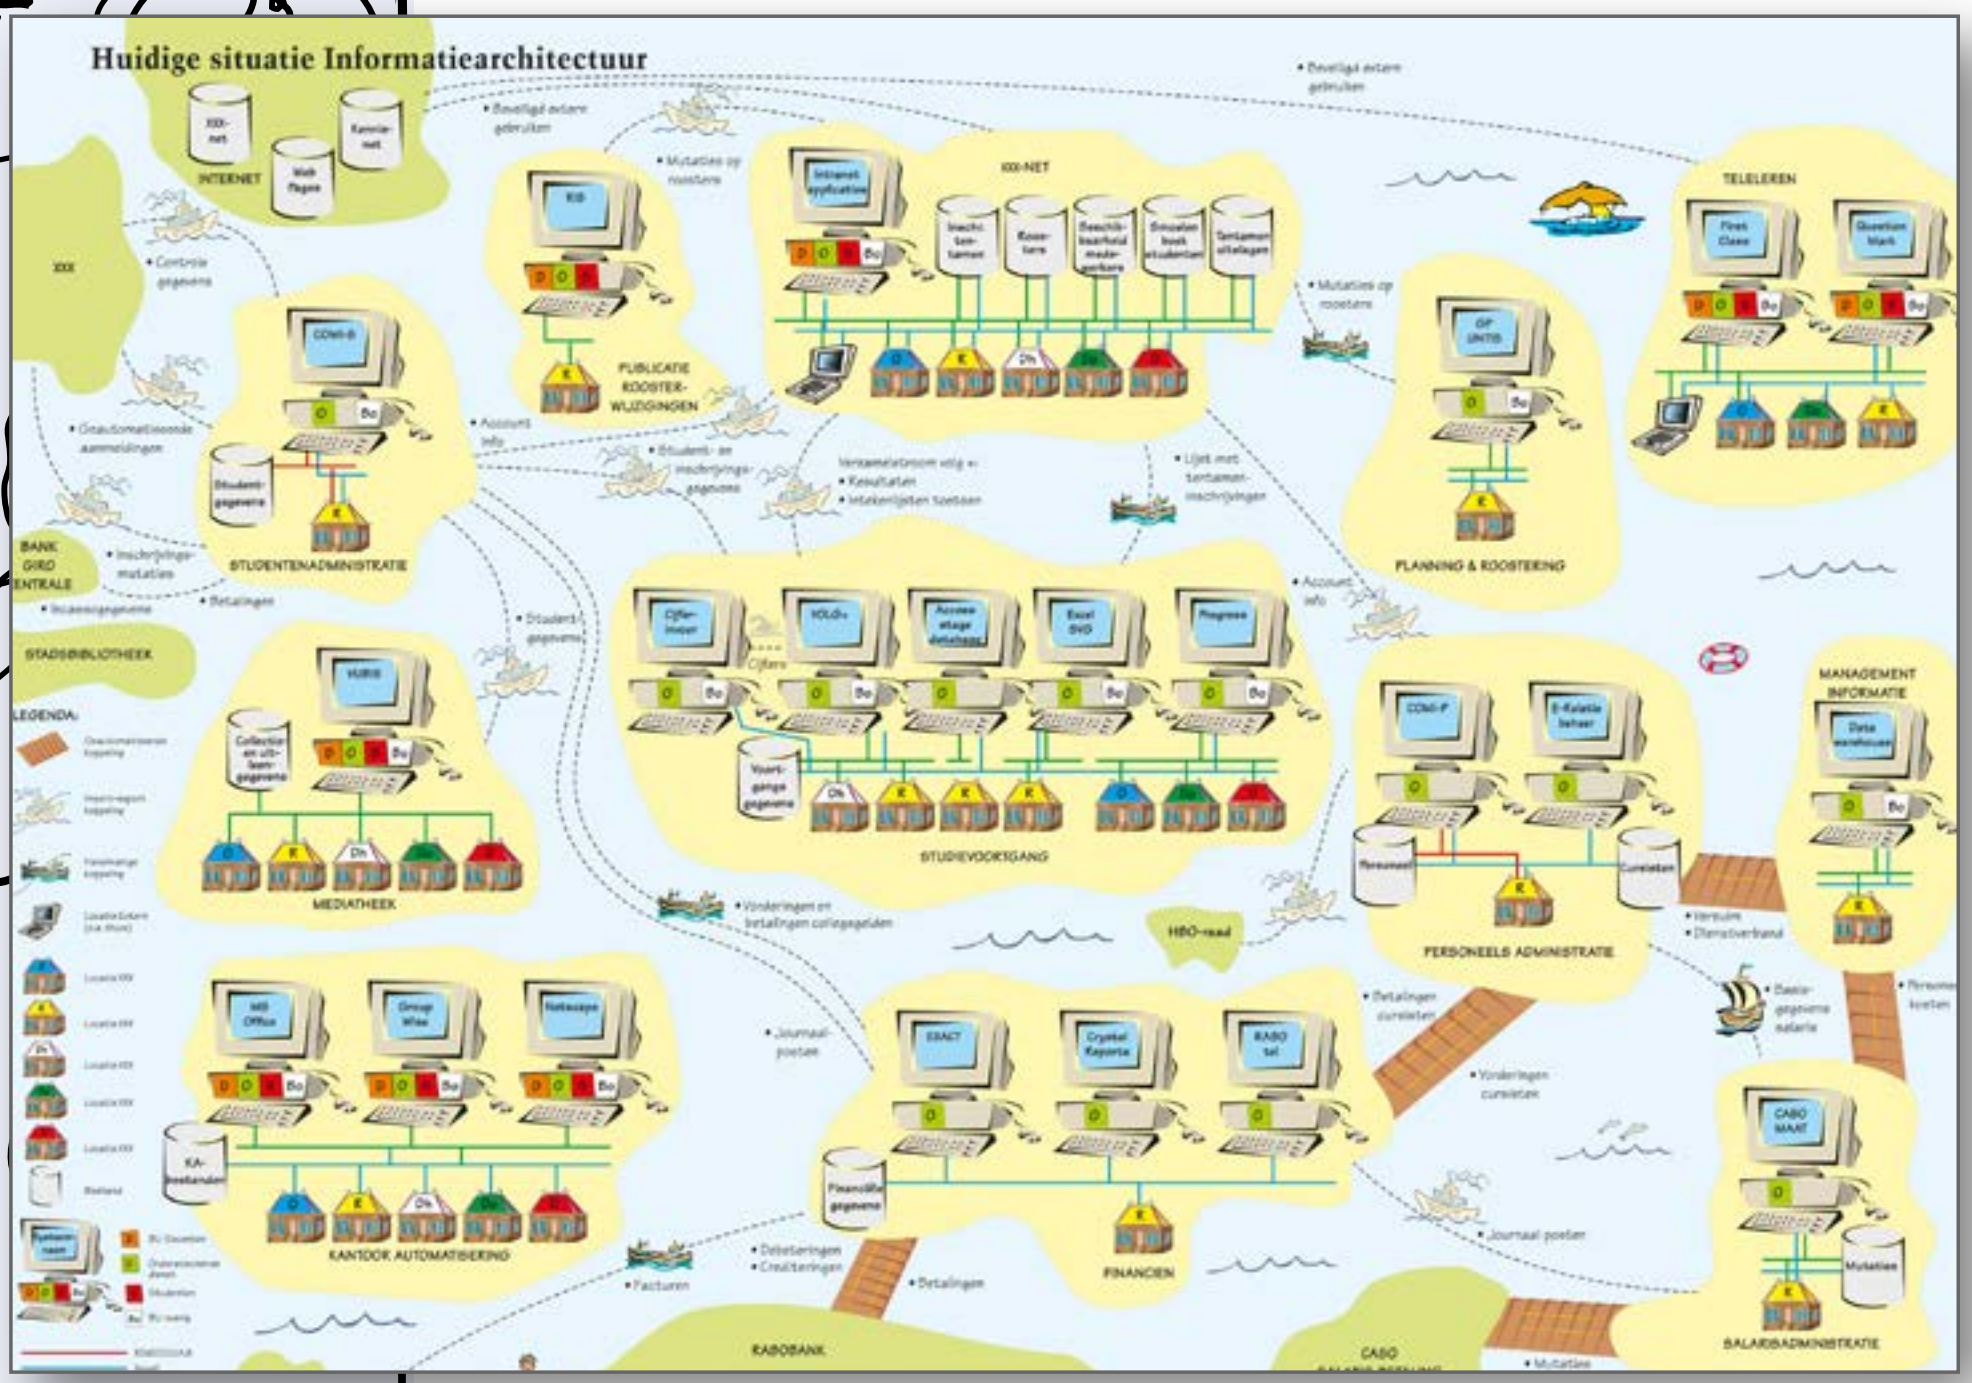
Huidige situatie Informatiearchitectuur

XXX-net
Kennisnet
Web Pagina
INTERNET

• Beveiligd extern gebruiken
• Beveiligd extern gebruiken

KIS
• Mutaties op roosters
PUBLICATIE ROOSTERWIJZIGINGEN

XXX-NET
Intranet applicaties
Inschrijven tentamen
Roosters
Beschikbaarheid medewerkers
Smoelenboek studenten
Tentamenuitslagen

TELELEREN
First Class
Question Mark

• Mutaties op roosters
GP UNTIS
PLANNING & ROOSTERING

XXX
• Controle gegevens

COWI-B
Studentgegevens
STUDENTENADMINISTRATIE
• Geautomatiseerde aanmeldingen
• Account info
• Student- en inschrijvingsgegevens
Verzamelstroom o.a.:
• Resultaten
• Intekenlijsten toetsen
• Lijst met tentameninschrijvingen

BANK GIRO CENTRALE
• Inschrijvingsmutaties
• Incassogegevens
• Betalingen

STADSBIBLIOTHEEK

• Student-gegevens

Cijferinvoer
VOLG+
Access etage database
Excel SVO
Progress
Cijfers
Vooropleidingsgegevens
STUDIEVOORTGANG

• Account info

VUBIS
Collectie en uitleengegevens
MEDIATHEEK

LEGENDA:

COWI-P
E-Relatie beheer
Personeel
Curatelen
PERSONEELS ADMINISTRATIE

MANAGEMENT INFORMATIE
Data warehouse

• Vorderingen en betalingen collegegelden
HBO-raad
• Verzuim
• Dienstverband
• Basisgegevens salaris
• Personeelskosten

MS Office
Group Wise
Netscape
KA-bestanden
KANTOOR AUTOMATISERING

• Journaalposten
EXACT
Crystal Reports
RABO tel
Financiële gegevens
FINANCIEN
• Betalingen curatelen
• Vorderingen curatelen

CABO MAAT
Mutaties
SALARISADMINISTRATIE

• Debiteringen
• Crediteringen
• Facturen
• Betalingen
• Journaal posten
RABOBANK
CASO
• Mutaties